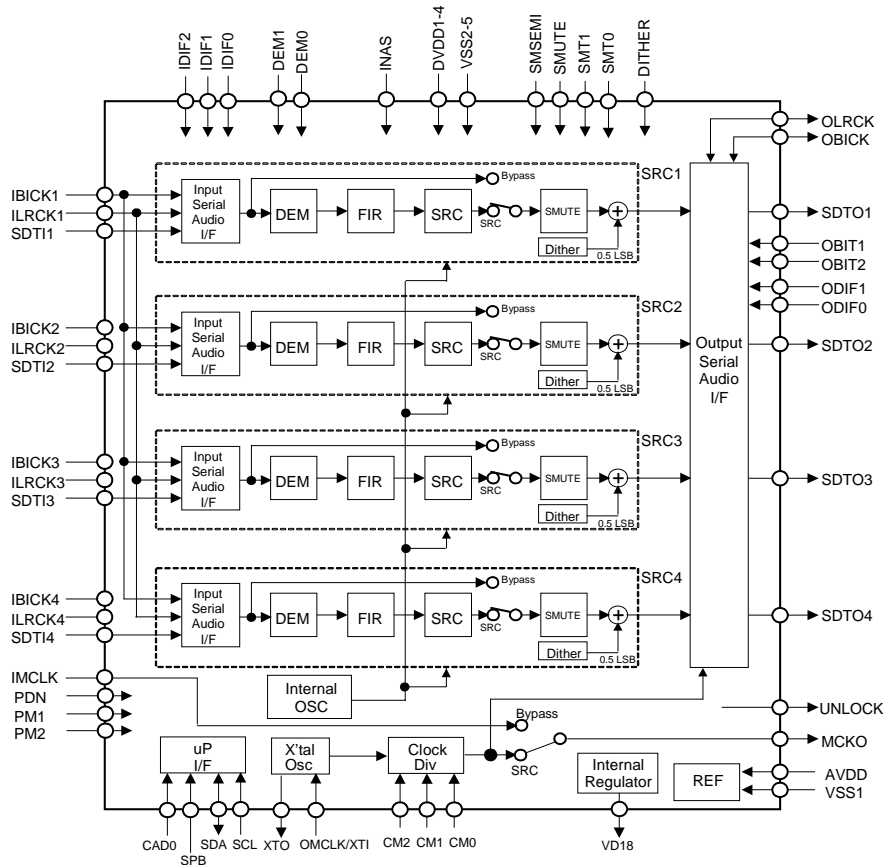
IDIF2 IDIF1 IDIF0 DEM1 DEM0 INAS DVDD1-4 VSS2-5 SMSEMI SMUTE SMT1 SMT0 DITHER

OLRCK
OBICK

IBICK1
ILRCK1
SDTI1

Input Serial Audio I/F
DEM
FIR
SRC
Bypass
SRC
SMUTE
Dither
0.5 LSB
SRC1

SDTO1
OBIT1
OBIT2
ODIF1
ODIF0

IBICK2
ILRCK2
SDTI2

Input Serial Audio I/F
DEM
FIR
SRC
Bypass
SRC
SMUTE
Dither
0.5 LSB
SRC2

Output Serial Audio I/F

SDTO2

IBICK3
ILRCK3
SDTI3

Input Serial Audio I/F
DEM
FIR
SRC
Bypass
SRC
SMUTE
Dither
0.5 LSB
SRC3

SDTO3

IBICK4
ILRCK4
SDTI4

Input Serial Audio I/F
DEM
FIR
SRC
Bypass
SRC
SMUTE
Dither
0.5 LSB
SRC4

SDTO4

IMCLK
PDN
PM1
PM2

Internal OSC

UNLOCK
Bypass
MCKO
SRC

uP I/F
X'tal Osc
Clock Div
Internal Regulator
REF

AVDD
VSS1

CAD0 SPB SDA SCL XTO OMCLK/XTI CM2 CM1 CM0 VD18